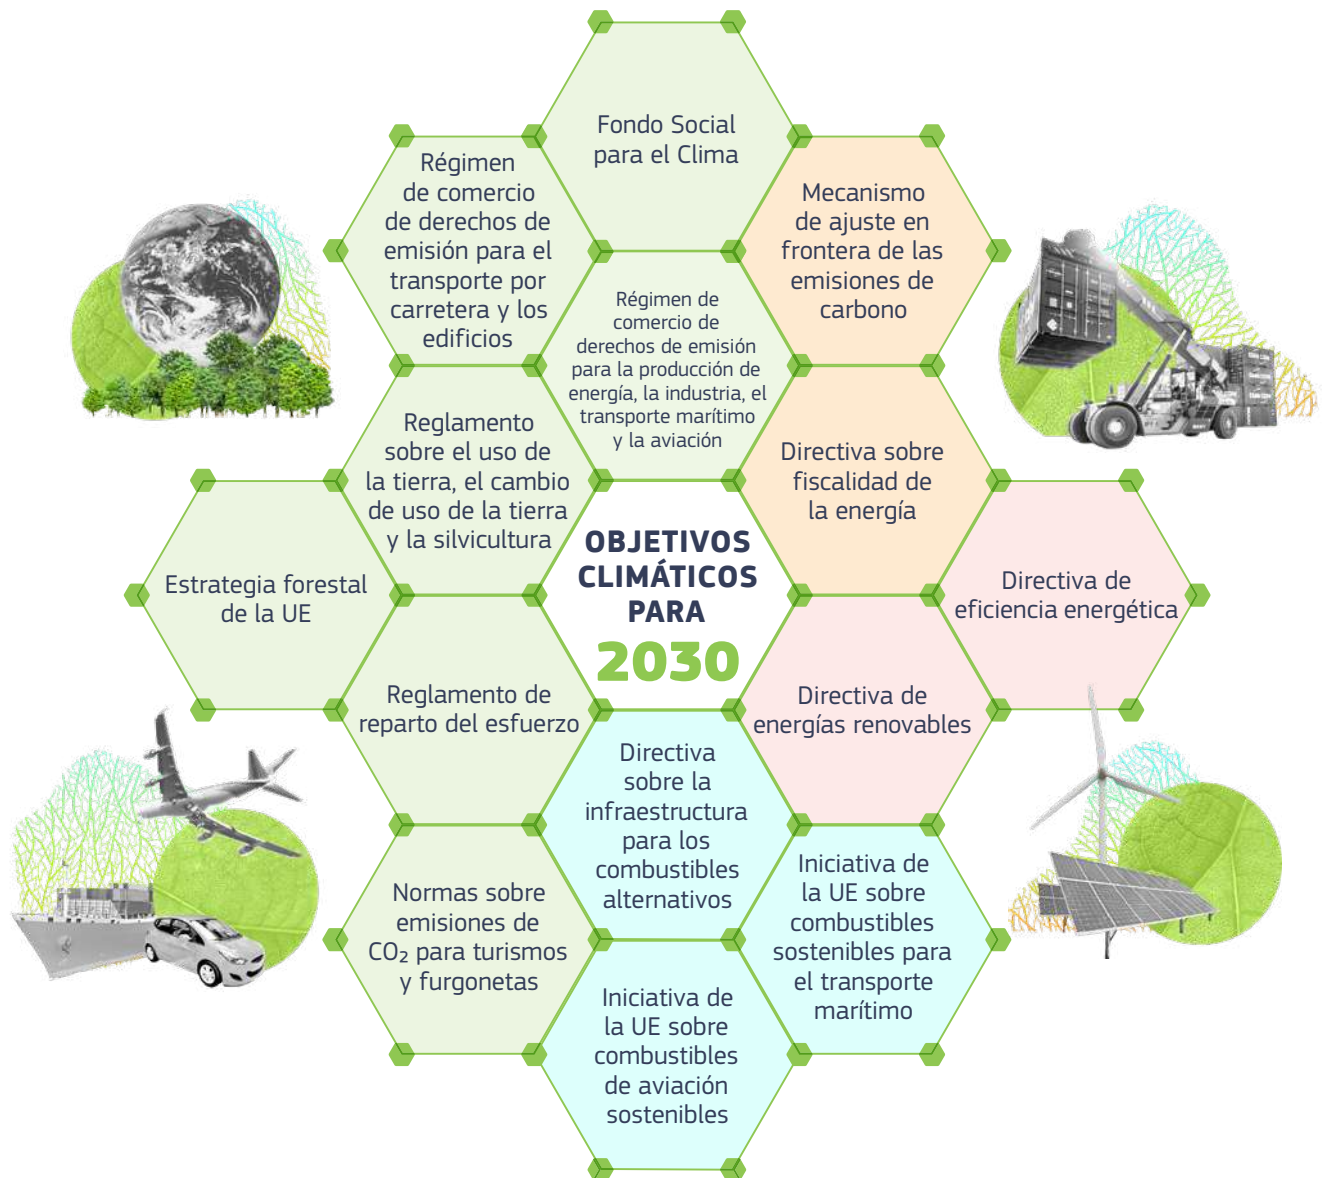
Fondo Social para el Clima

Régimen de comercio de derechos de emisión para el transporte por carretera y los edificios

Mecanismo de ajuste en frontera de las emisiones de carbono

Régimen de comercio de derechos de emisión para la producción de energía, la industria, el transporte marítimo y la aviación

Reglamento sobre el uso de la tierra, el cambio de uso de la tierra y la silvicultura

Directiva sobre fiscalidad de la energía

Estrategia forestal de la UE

OBJETIVOS CLIMÁTICOS PARA 2030

Directiva de eficiencia energética

Reglamento de reparto del esfuerzo

Directiva de energías renovables

Directiva sobre la infraestructura para los combustibles alternativos

Normas sobre emisiones de $CO_2$ para turismos y furgonetas

Iniciativa de la UE sobre combustibles sostenibles para el transporte marítimo

Iniciativa de la UE sobre combustibles de aviación sostenibles